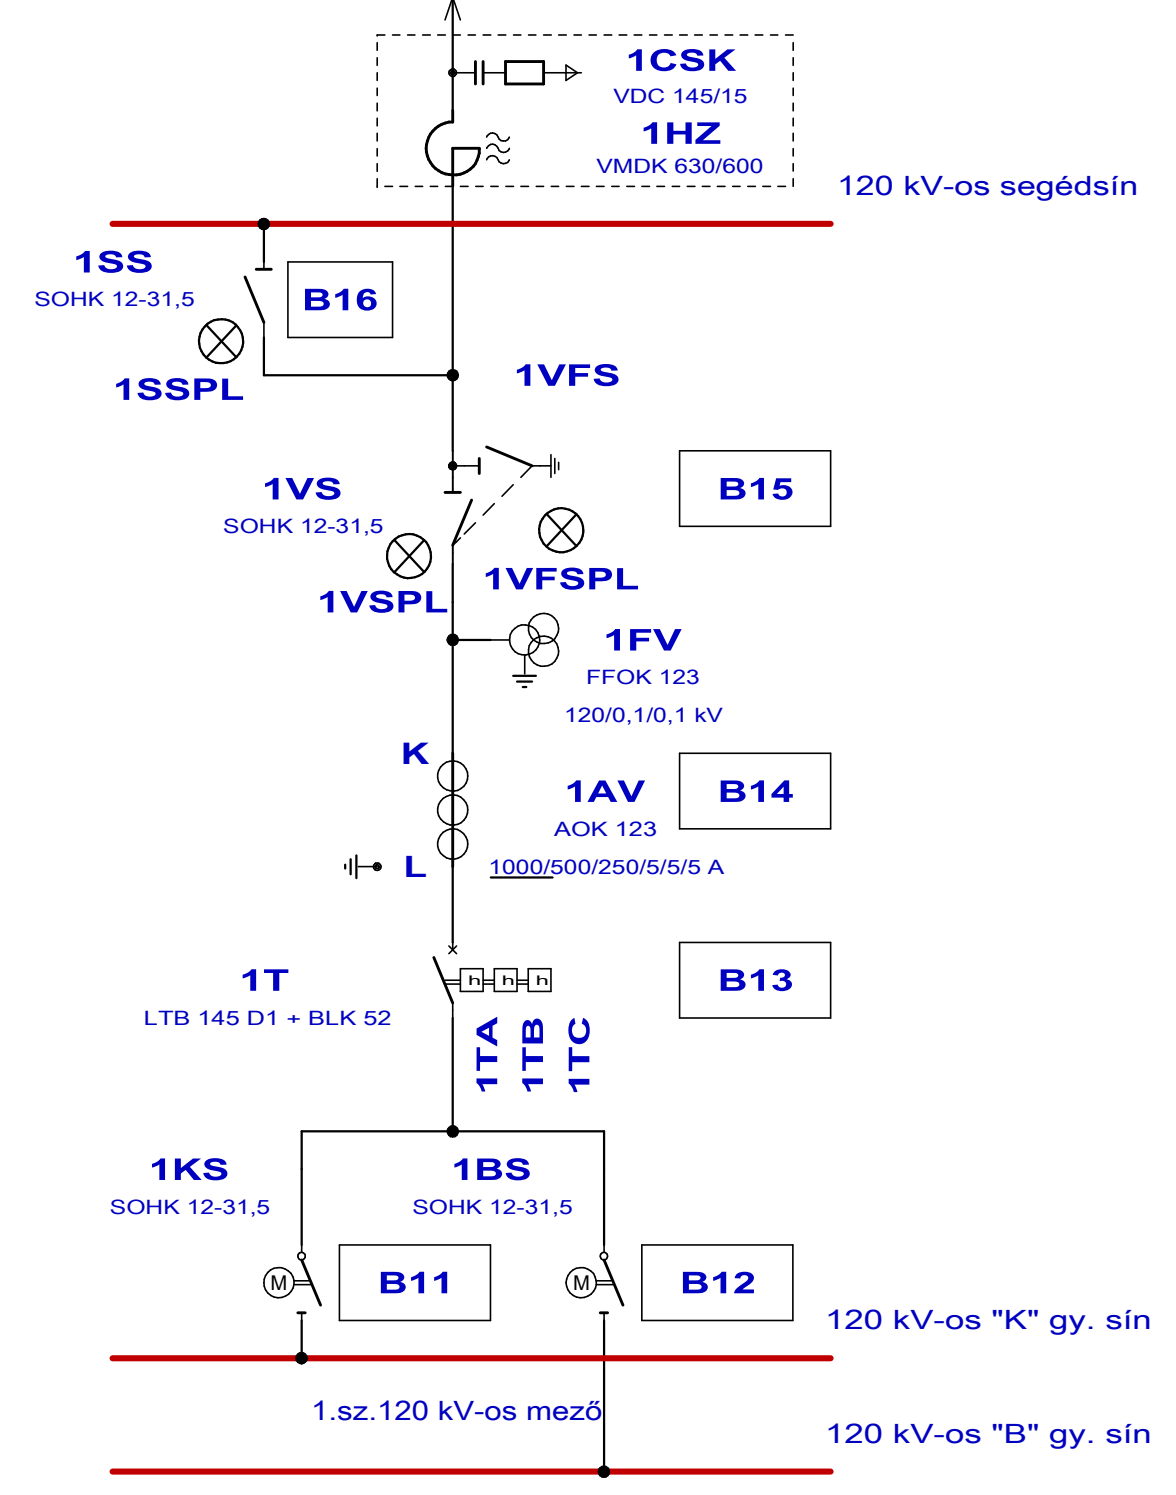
1CSK
VDC 145/15
1HZ
VMDK 630/600
120 kV-os segédsín
1SS
SOHK 12-31,5
B16
1SSPL
1VFS
1VS
SOHK 12-31,5
B15
1VFSPL
1VSPL
1FV
FFOK 123
120/0,1/0,1 kV
K
1AV
AOK 123
B14
L
1000/500/250/5/5/5 A
1T
LTB 145 D1 + BLK 52
h h h
B13
1TA 1TB 1TC
1KS
SOHK 12-31,5
1BS
SOHK 12-31,5
M
B11
M
B12
120 kV-os "K" gy. sín
1.sz.120 kV-os mező
120 kV-os "B" gy. sín